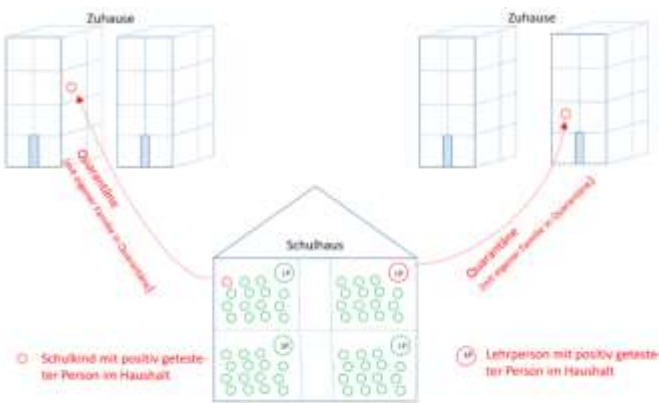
Zuhause

Zuhause

Quarantäne
(mit eigener Familie in Quarantäne)

Quarantäne
(mit eigener Familie in Quarantäne)

Schulhaus

LP

LP

LP

LP

Schulkind mit positiv getesteter Person im Haushalt

LP Lehrperson mit positiv getesteter Person im Haushalt